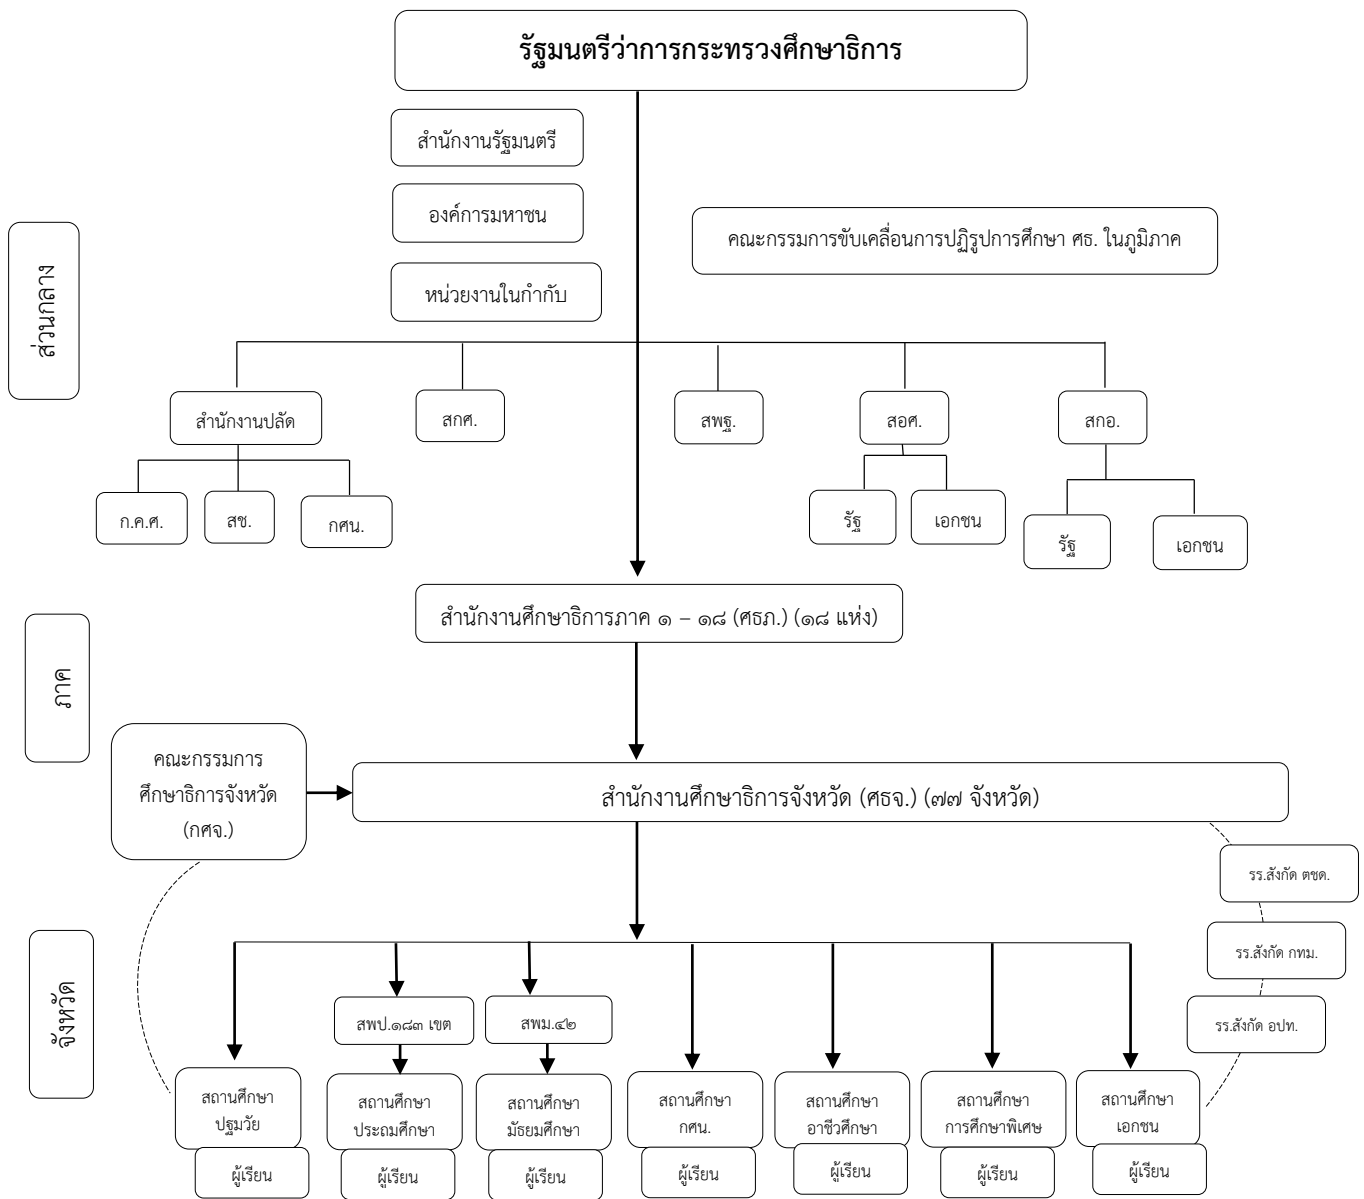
รัฐมนตรีว่าการกระทรวงศึกษาธิการ

สำนักงานรัฐมนตรี

องค์การมหาชน

หน่วยงานในกำกับ

คณะกรรมการขับเคลื่อนการปฏิรูปการศึกษา ศธ. ในภูมิภาค

ส่วนกลาง

สำนักงานปลัด

สกศ.

สพฐ.

สอศ.

สกอ.

ก.ค.ศ.

สช.

กศน.

รัฐ

เอกชน

รัฐ

เอกชน

ภาค

สำนักงานศึกษาธิการภาค ๑ – ๑๘ (ศธภ.) (๑๘ แห่ง)

คณะกรรมการศึกษาธิการจังหวัด (กศจ.)

สำนักงานศึกษาธิการจังหวัด (ศธจ.) (๗๗ จังหวัด)

รร.สังกัด ตชด.

รร.สังกัด กทม.

รร.สังกัด อปท.

จังหวัด

สพป.๑๘๓ เขต

สพม.๔๒

สถานศึกษาปฐมวัย

ผู้เรียน

สถานศึกษาประถมศึกษา

ผู้เรียน

สถานศึกษามัธยมศึกษา

ผู้เรียน

สถานศึกษา กศน.

ผู้เรียน

สถานศึกษาอาชีวศึกษา

ผู้เรียน

สถานศึกษาการศึกษาพิเศษ

ผู้เรียน

สถานศึกษาเอกชน

ผู้เรียน